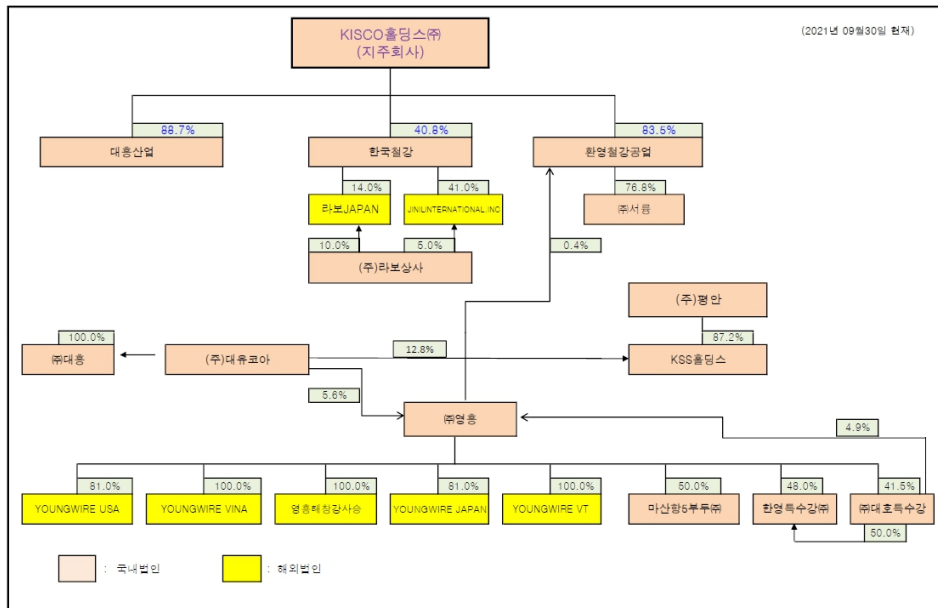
KISCO홀딩스㈜
(지주회사)

(2021년 09월30일 현재)

88.7%
대흥산업

40.8%
한국철강

83.5%
환영철강공업

14.0%
라보JAPAN

41.0%
JINILINTERNATIONAL INC

76.8%
㈜서륭

10.0%
5.0%
(주)라보상사

0.4%

(주)평안

87.2%

100.0%
㈜대흥

(주)대유코아

12.8%

KSS홀딩스

5.6%

㈜영흥

4.9%

81.0%
YOUNGWIRE USA

100.0%
YOUNGWIRE VINA

100.0%
영흥태창강사승

81.0%
YOUNGWIRE JAPAN

100.0%
YOUNGWIRE VT

50.0%
마산항5부두㈜

48.0%
한영특수강㈜

41.5%
㈜대호특수강

50.0%

: 국내법인

: 해외법인